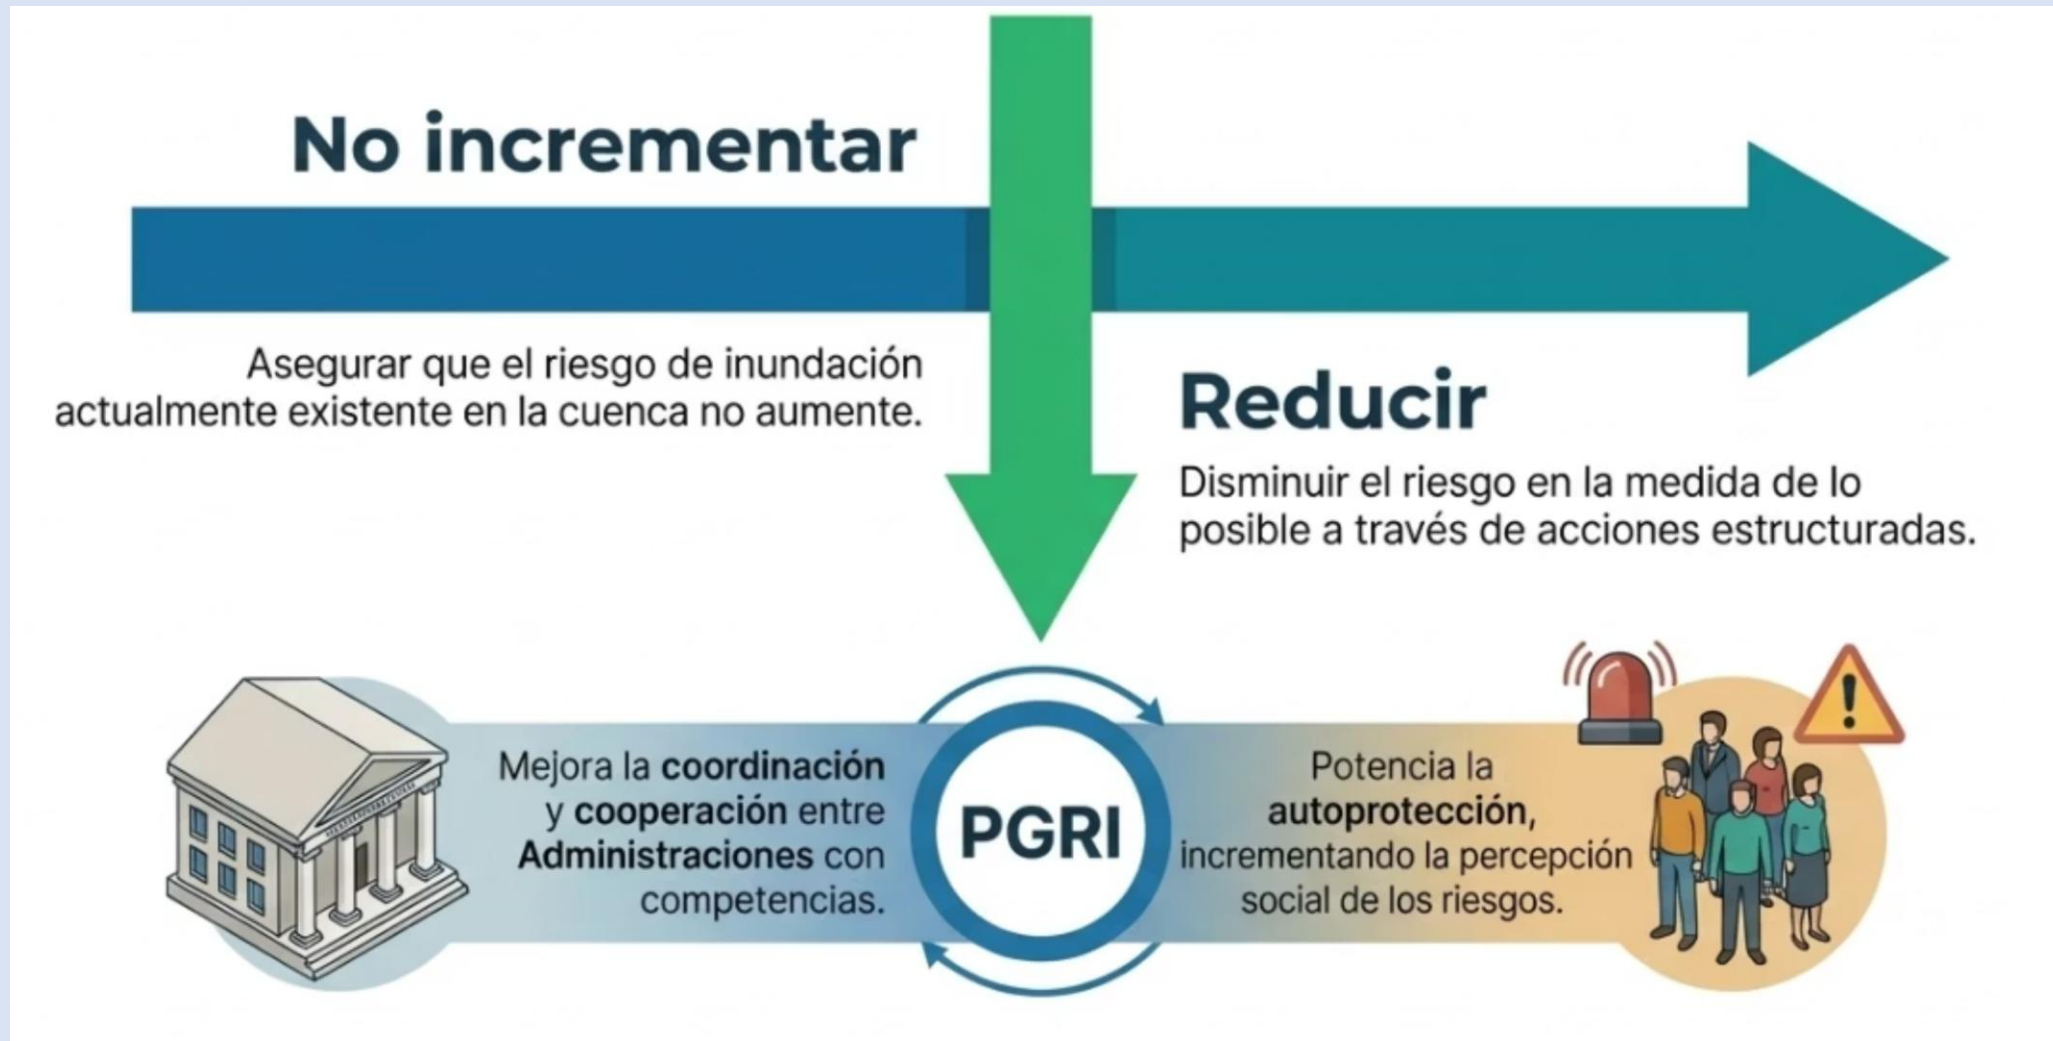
No incrementar

Asegurar que el riesgo de inundación actualmente existente en la cuenca no aumente.

Reducir

Disminuir el riesgo en la medida de lo posible a través de acciones estructuradas.

Mejora la **coordinación** y **cooperación** entre **Administraciones** con competencias.

PGRI

Potencia la **autoprotección**, incrementando la percepción social de los riesgos.